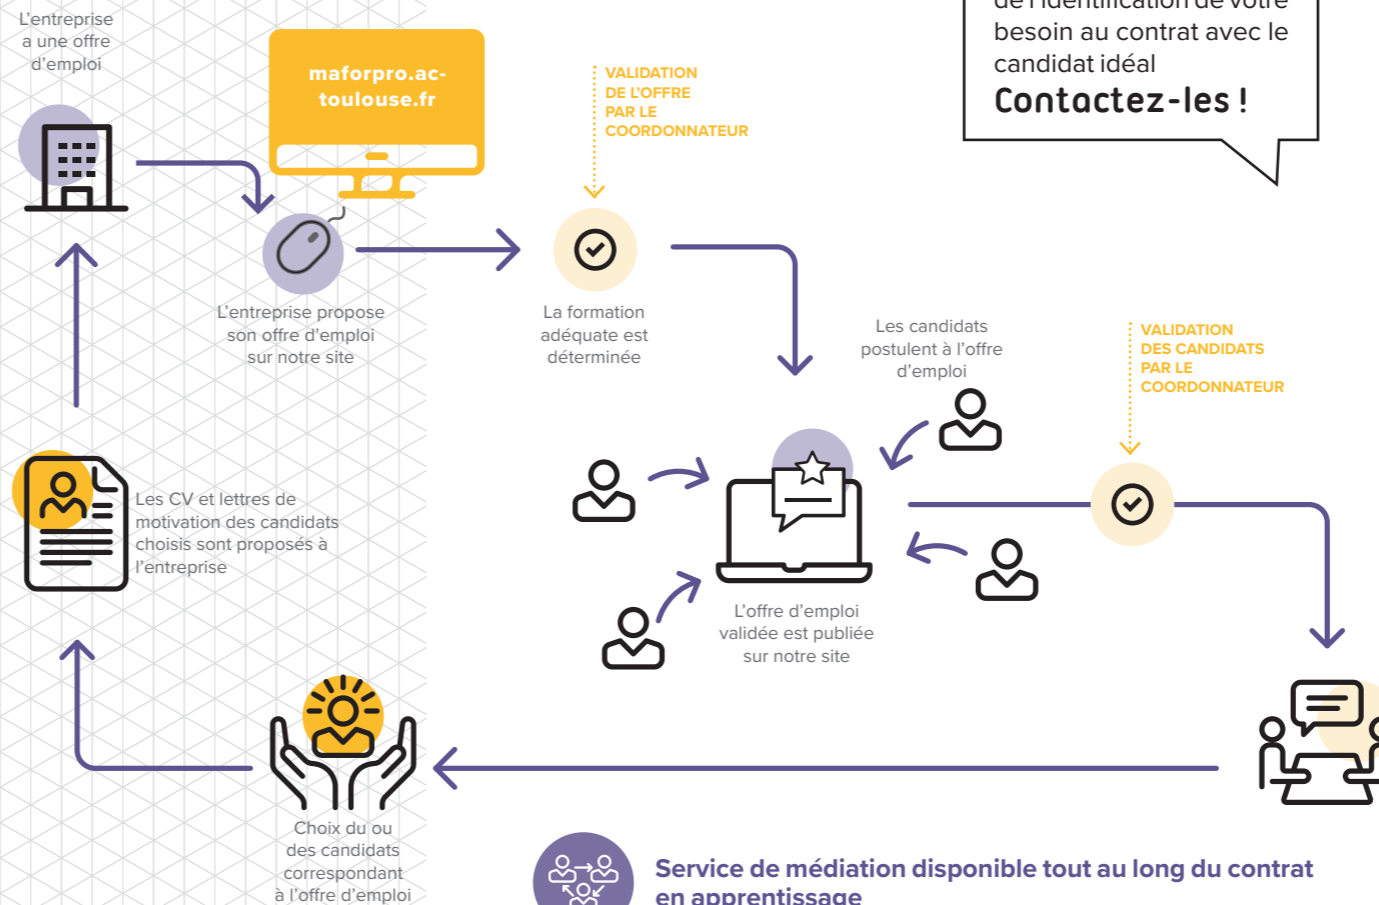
L'entreprise a une offre d'emploi

maforpro.ac-toulouse.fr

L'entreprise propose son offre d'emploi sur notre site

VALIDATION DE L'OFFRE PAR LE COORDONNATEUR

La formation adéquate est déterminée

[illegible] besoin au contrat avec le candidat idéal
Contactez-les !

Les candidats postulent à l'offre d'emploi

VALIDATION DES CANDIDATS PAR LE COORDONNATEUR

L'offre d'emploi validée est publiée sur notre site

Les CV et lettres de motivation des candidats choisis sont proposés à l'entreprise

Choix du ou des candidats correspondant à l'offre d'emploi

Service de médiation disponible tout au long du contrat en apprentissage